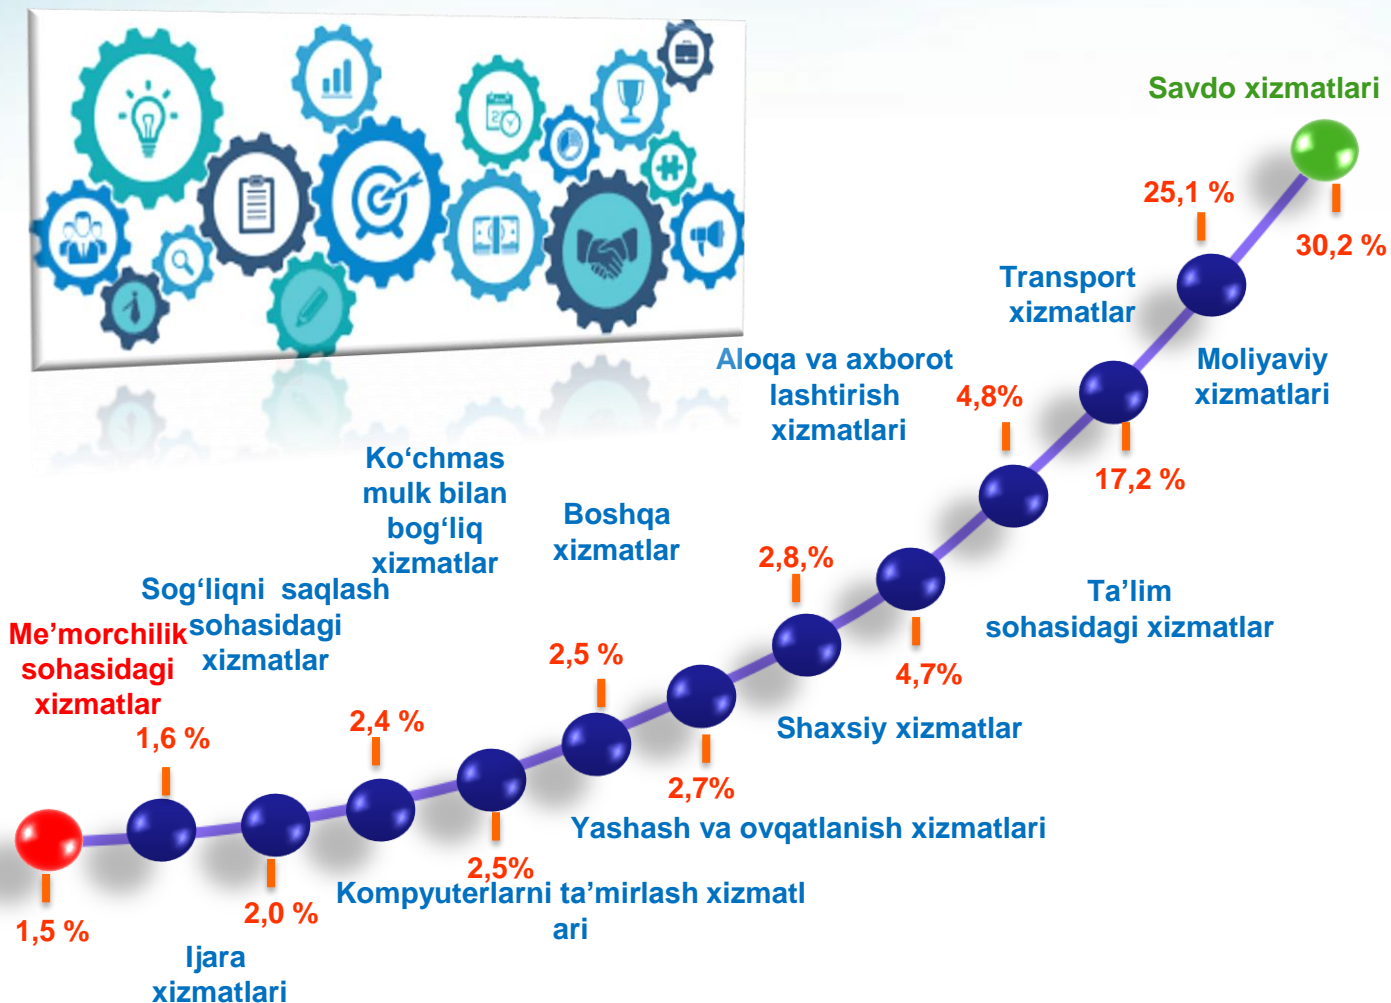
Savdo xizmatlari

25,1 %

30,2 %

Transport xizmatlar

Moliyaviy xizmatlari

Aloqa va axborot lashtirish xizmatlari

4,8%

17,2 %

Ko‘chmas mulk bilan bog‘liq xizmatlar

Boshqa xizmatlar

2,8,%

Ta’lim sohasidagi xizmatlar

Sog‘liqni saqlash sohasidagi xizmatlar

Me’morchilik sohasidagi xizmatlar

2,5 %

4,7%

1,6 %

2,4 %

Shaxsiy xizmatlar

2,7%

Yashash va ovqatlanish xizmatlari

2,5%

Kompyuterlarni ta’mirlash xizmatlari

1,5 %

2,0 %

Ijara xizmatlari